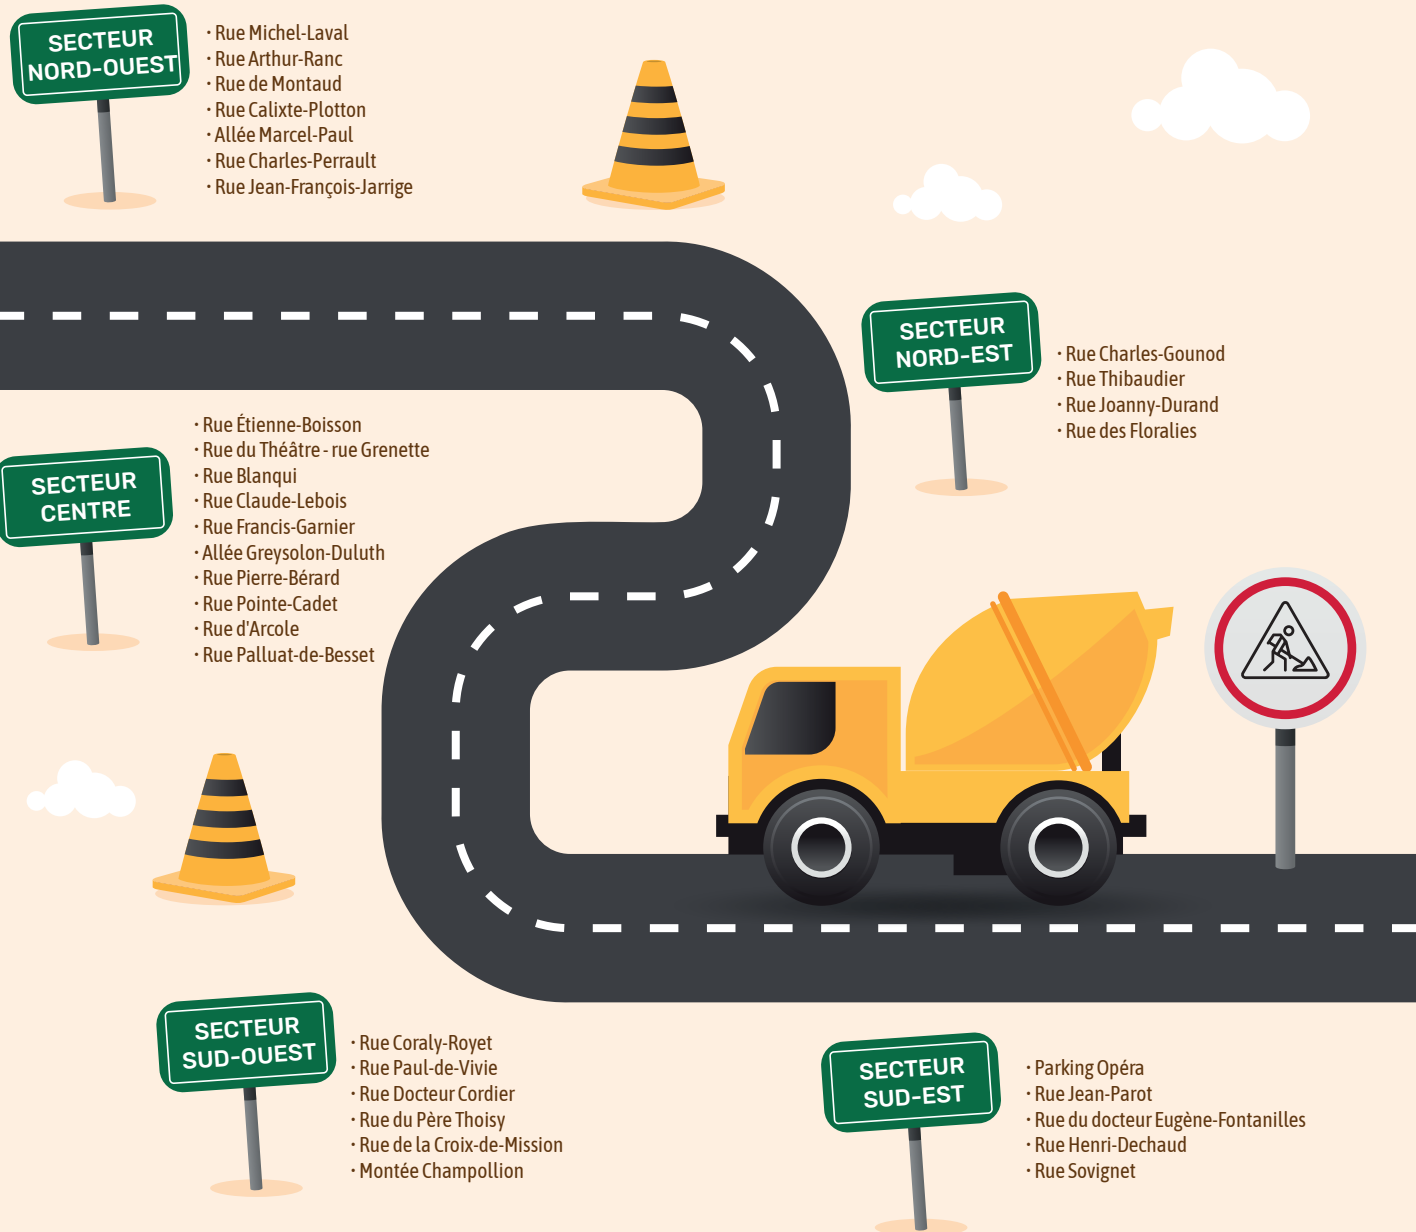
SECTEUR NORD-OUEST

· Rue Michel-Laval
· Rue Arthur-Ranc
· Rue de Montaud
· Rue Calixte-Plotton
· Allée Marcel-Paul
· Rue Charles-Perrault
· Rue Jean-François-Jarrige

SECTEUR NORD-EST

· Rue Charles-Gounod
· Rue Thibaudier
· Rue Joanny-Durand
· Rue des Floralies

SECTEUR CENTRE

· Rue Étienne-Boisson
· Rue du Théâtre - rue Grenette
· Rue Blanqui
· Rue Claude-Lebois
· Rue Francis-Garnier
· Allée Greysolon-Duluth
· Rue Pierre-Bérard
· Rue Pointe-Cadet
· Rue d'Arcole
· Rue Palluat-de-Besset

SECTEUR SUD-OUEST

· Rue Coraly-Royet
· Rue Paul-de-Vivie
· Rue Docteur Cordier
· Rue du Père Thoisy
· Rue de la Croix-de-Mission
· Montée Champollion

SECTEUR SUD-EST

· Parking Opéra
· Rue Jean-Parot
· Rue du docteur Eugène-Fontanilles
· Rue Henri-Dechaud
· Rue Sovignet